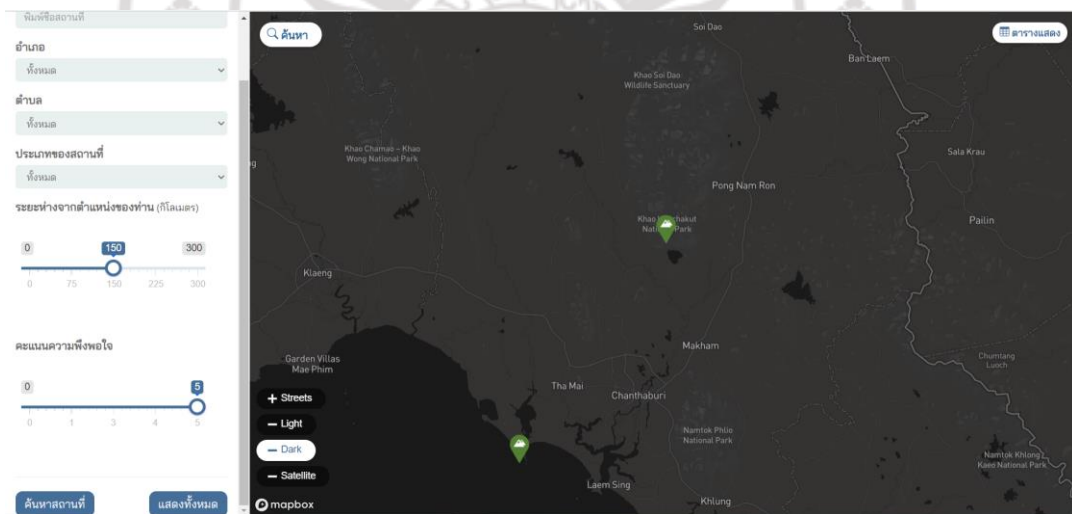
พิมพ์ชื่อสถานที่

อำเภอ

ทั้งหมด

ตำบล

ทั้งหมด

ประเภทของสถานที่

ทั้งหมด

ระยะห่างจากตำแหน่งของท่าน (กิโลเมตร)

0 150 300

0 75 150 225 300

คะแนนความพึงพอใจ

0 5

0 1 3 4 5

ค้นหาสถานที่

แสดงทั้งหมด

ค้นหา

ตารางแสดง

Soi Dao

Khao Soi Dao Wildlife Sanctuary

Ban Laem

Khao Chamao - Khao Wong National Park

Sala Krau

Pong Nam Ron

Pailin

Khao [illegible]chakut Nati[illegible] Park

Klaeng

Makham

Garden Villas Mae Phim

Chumtang Luoch

Tha Mai

Chanthaburi

Namtok Phlio National Park

Namtok Khlong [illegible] Kaeo National Park

Laem Sing

Khlung

+ Streets

— Light

— Dark

— Satellite

mapbox